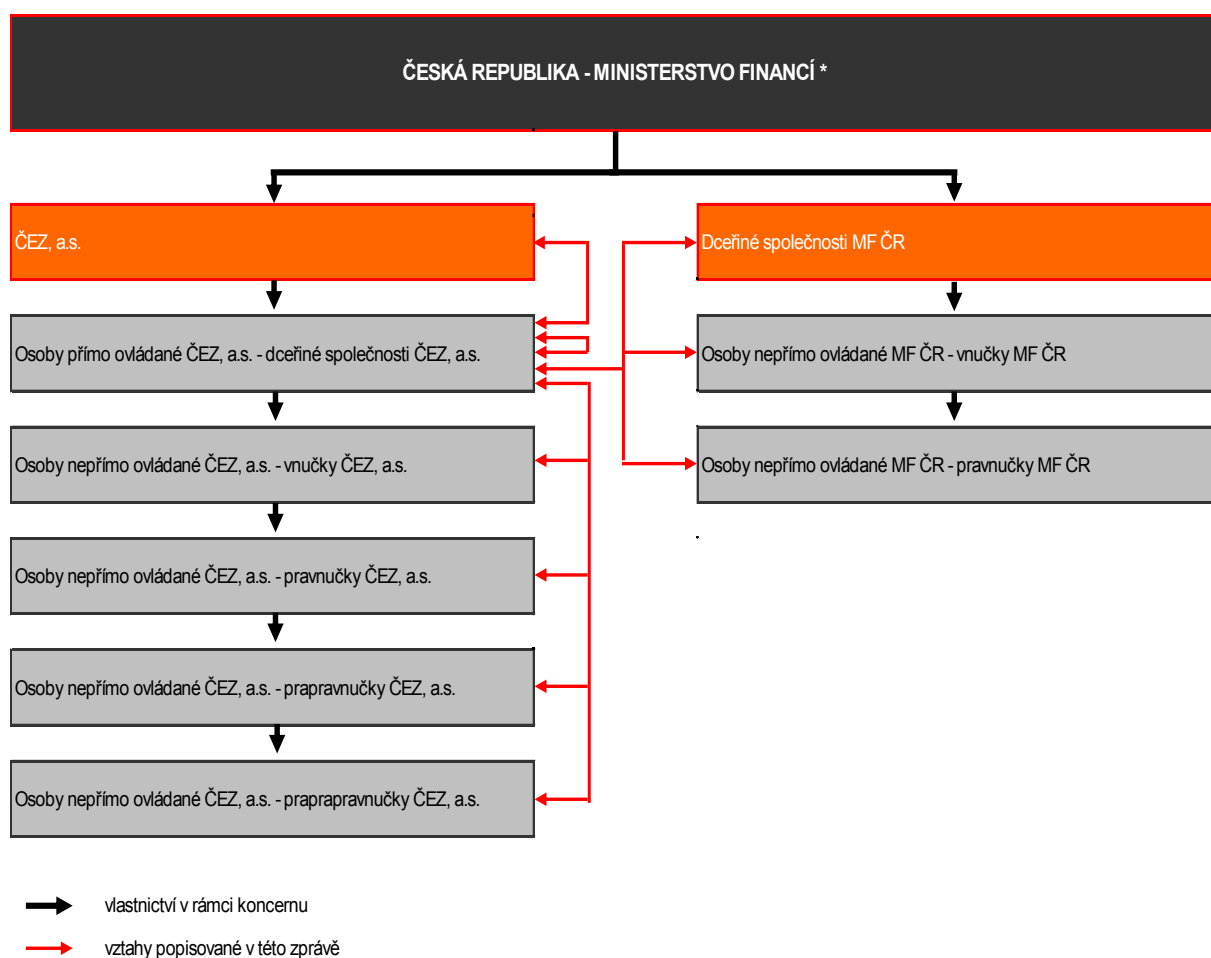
ČESKÁ REPUBLIKA - MINISTERSTVO FINANCÍ *

ČEZ, a.s.

Dceřiné společnosti MF ČR

Osoby přímo ovládané ČEZ, a.s. - dceřiné společnosti ČEZ, a.s.

Osoby nepřímo ovládané MF ČR - vnučky MF ČR

Osoby nepřímo ovládané ČEZ, a.s. - vnučky ČEZ, a.s.

Osoby nepřímo ovládané MF ČR - pravnučky MF ČR

Osoby nepřímo ovládané ČEZ, a.s. - pravnučky ČEZ, a.s.

Osoby nepřímo ovládané ČEZ, a.s. - prapravnučky ČEZ, a.s.

Osoby nepřímo ovládané ČEZ, a.s. - praprapravnučky ČEZ, a.s.

vlastnictví v rámci koncernu

vztahy popisované v této zprávě